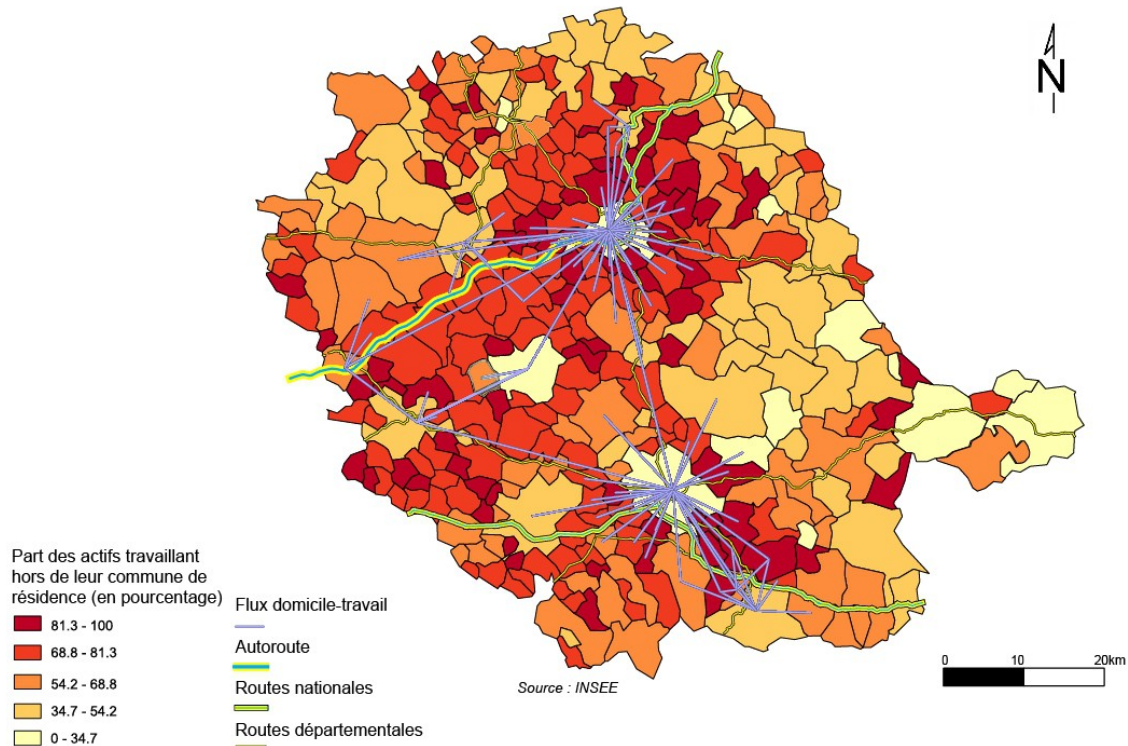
N

Part des actifs travaillant hors de leur commune de résidence (en pourcentage)
81.3 - 100
68.8 - 81.3
54.2 - 68.8
34.7 - 54.2
0 - 34.7

Flux domicile-travail
Autoroute
Routes nationales
Routes départementales

Source : INSEE

0
10
20km